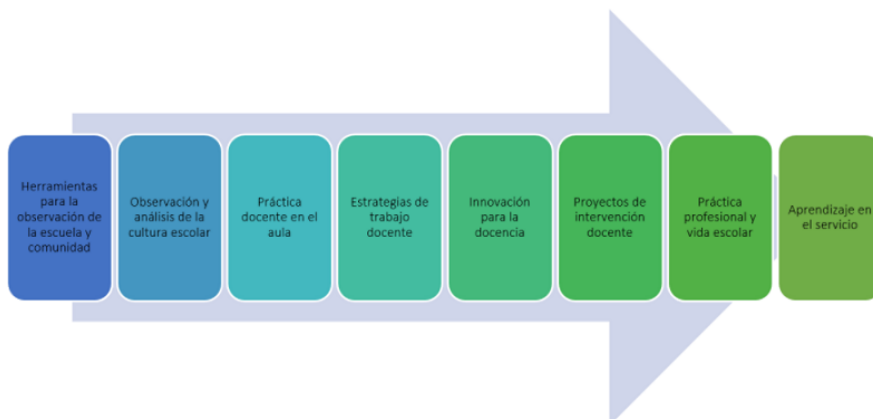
Herramientas para la observación de la escuela y comunidad

Observación y análisis de la cultura escolar

Práctica docente en el aula

Estrategias de trabajo docente

Innovación para la docencia

Proyectos de intervención docente

Práctica profesional y vida escolar

Aprendizaje en el servicio